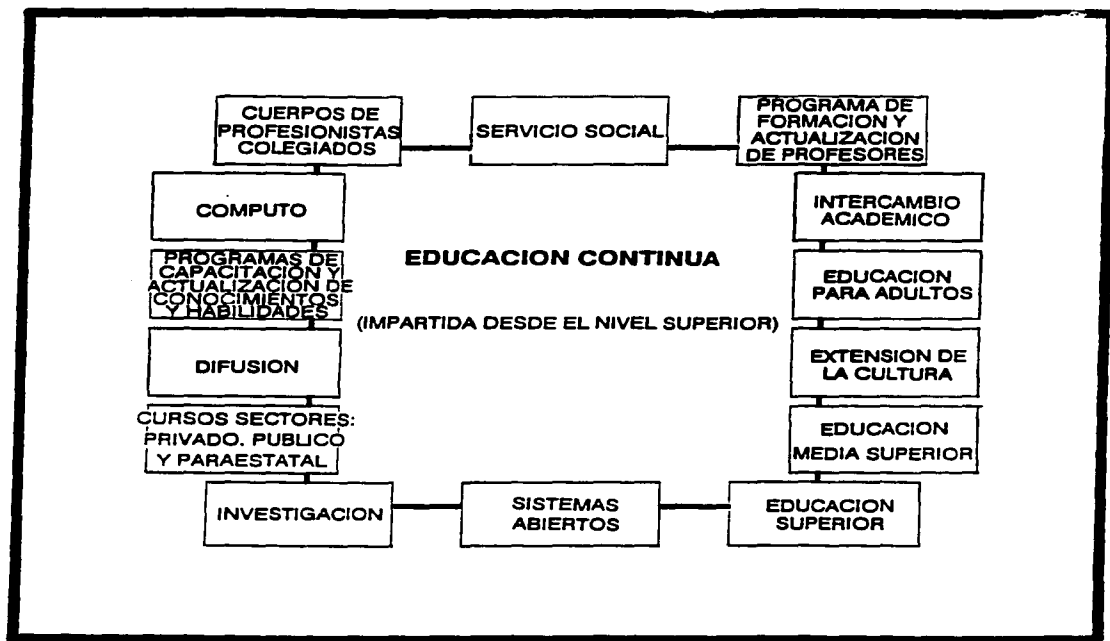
CUERPOS DE PROFESIONISTAS COLEGIADOS

SERVICIO SOCIAL

PROGRAMA DE FORMACION Y ACTUALIZACION DE PROFESORES

COMPUTO

INTERCAMBIO ACADEMICO

EDUCACION CONTINUA

PROGRAMAS DE CAPACITACION Y ACTUALIZACION DE CONOCIMIENTOS Y HABILIDADES

EDUCACION PARA ADULTOS

(IMPARTIDA DESDE EL NIVEL SUPERIOR)

DIFUSION

EXTENSION DE LA CULTURA

CURSOS SECTORES: PRIVADO, PUBLICO Y PARAESTATAL

EDUCACION MEDIA SUPERIOR

INVESTIGACION

SISTEMAS ABIERTOS

EDUCACION SUPERIOR